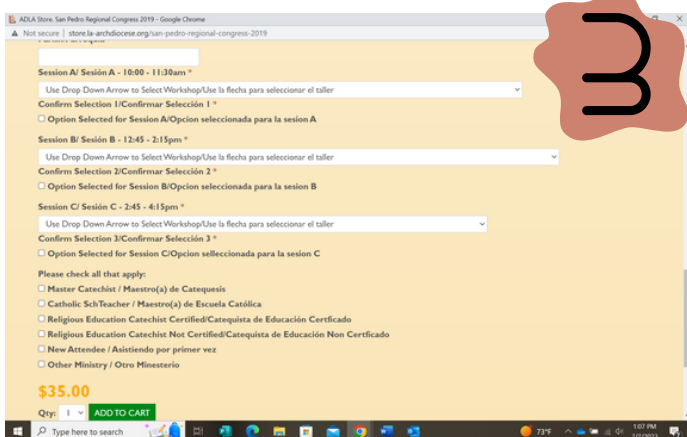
ADLA Store. San Pedro Regional Congress 2019 - Google Chrome

Not secure | store.la-archdiocese.org/san-pedro-regional-congress-2019

3

Session A/ Sesión A - 10:00 - 11:30am *

Use Drop Down Arrow to Select Workshop/Use la flecha para seleccionar el taller

Confirm Selection 1/Confirmar Selección 1 *

Option Selected for Session A/Opcion seleccionada para la sesion A

Session B/ Sesión B - 12:45 - 2:15pm *

Use Drop Down Arrow to Select Workshop/Use la flecha para seleccionar el taller

Confirm Selection 2/Confirmar Selección 2 *

Option Selected for Session B/Opcion seleccionada para la sesion B

Session C/ Sesión C - 2:45 - 4:15pm *

Use Drop Down Arrow to Select Workshop/Use la flecha para seleccionar el taller

Confirm Selection 3/Confirmar Selección 3 *

Option Selected for Session C/Opcion sellecionada para la sesion C

Please check all that apply:

Master Catechist / Maestro(a) de Catequesis

Catholic SchTeacher / Maestro(a) de Escuela Católica

Religious Education Catechist Certified/Catequista de Educación Certficado

Religious Education Catechist Not Certified/Catequista de Educación Non Certficado

New Attendee / Asistiendo por primer vez

Other Ministry / Otro Ministerio

$35.00

Qty: 1 ADD TO CART

Type here to search

73°F

1:07 PM
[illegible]